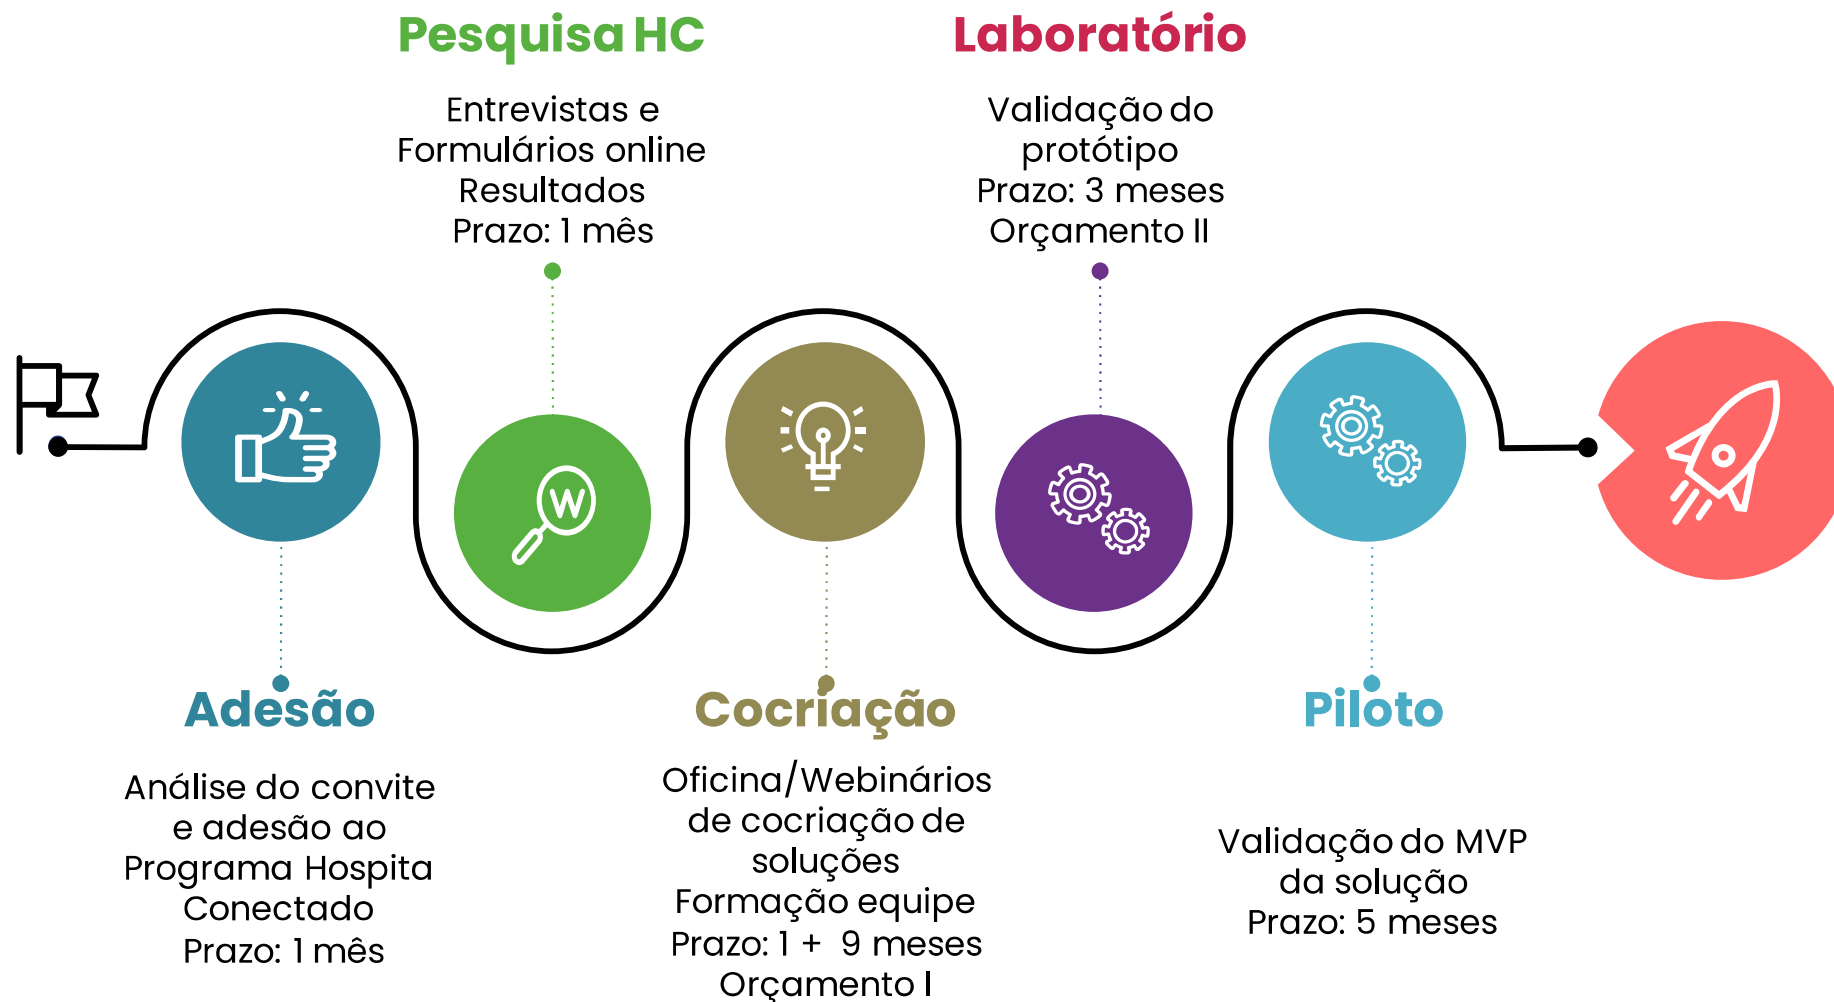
Pesquisa HC

Entrevistas e Formulários online Resultados Prazo: 1 mês

Laboratório

Validação do protótipo Prazo: 3 meses Orçamento II

W

Adesão

Análise do convite e adesão ao Programa Hospita Conectado Prazo: 1 mês

Cocriação

Oficina/Webinários de cocriação de soluções Formação equipe Prazo: 1 + 9 meses Orçamento I

Piloto

Validação do MVP da solução Prazo: 5 meses